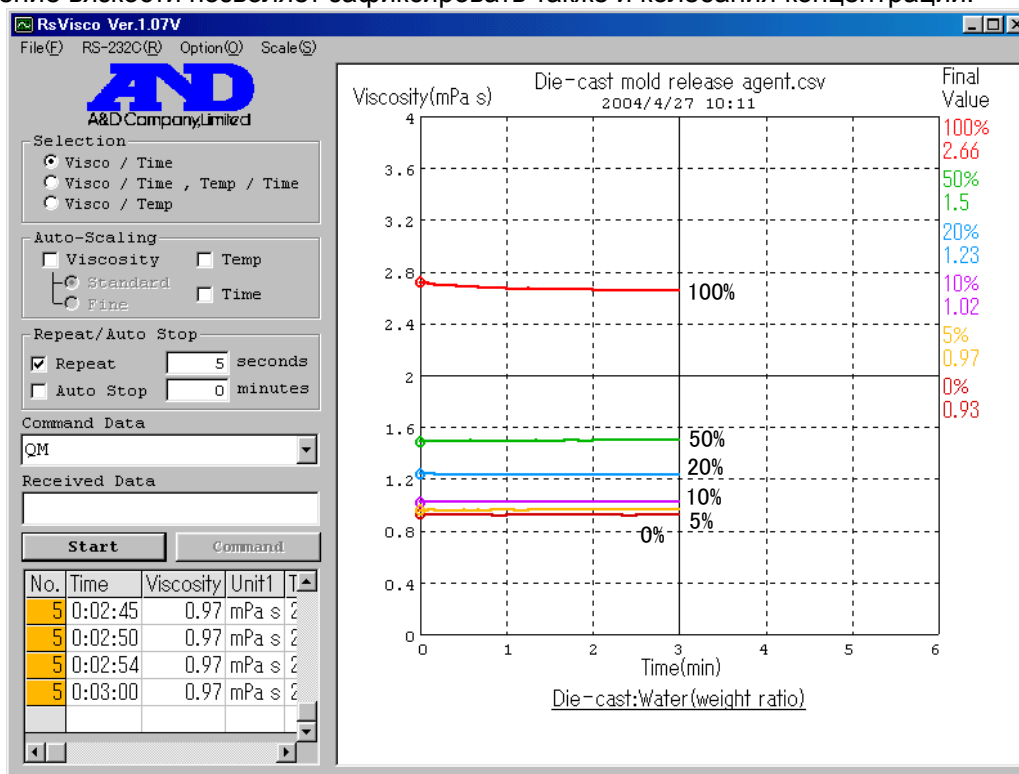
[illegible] вязкости позволяет зафиксировать также и колебания концентрации.

RsVisco Ver.1.07V

File(F) RS-232C(R) Option(O) Scale(S)

A&D Company,Limited

Selection
Visco / Time
Visco / Time , Temp / Time
Visco / Temp

Auto-Scaling
Viscosity
Temp
Standard
Fine
Time

Repeat/Auto Stop
Repeat 5 seconds
Auto Stop 0 minutes

Command Data
QM

Received Data

Start
Command

| No. | Time | Viscosity | Unit1 | T |
|---|---|---|---|---|
| 5 | 0:02:45 | 0.97 | mPa s | 2 |
| 5 | 0:02:50 | 0.97 | mPa s | 2 |
| 5 | 0:02:54 | 0.97 | mPa s | 2 |
| 5 | 0:03:00 | 0.97 | mPa s | 2 |

Die-cast mold release agent.csv
2004/4/27 10:11

Viscosity(mPa s)

4
3.6
3.2
2.8
2.4
2
1.6
1.2
0.8
0.4
0

0 1 2 3 4 5 6
Time(min)

100%
50%
20%
10%
5%
0%

Final Value
100%
2.66
50%
1.5
20%
1.23
10%
1.02
5%
0.97
0%
0.93

Die-cast:Water(weight ratio)